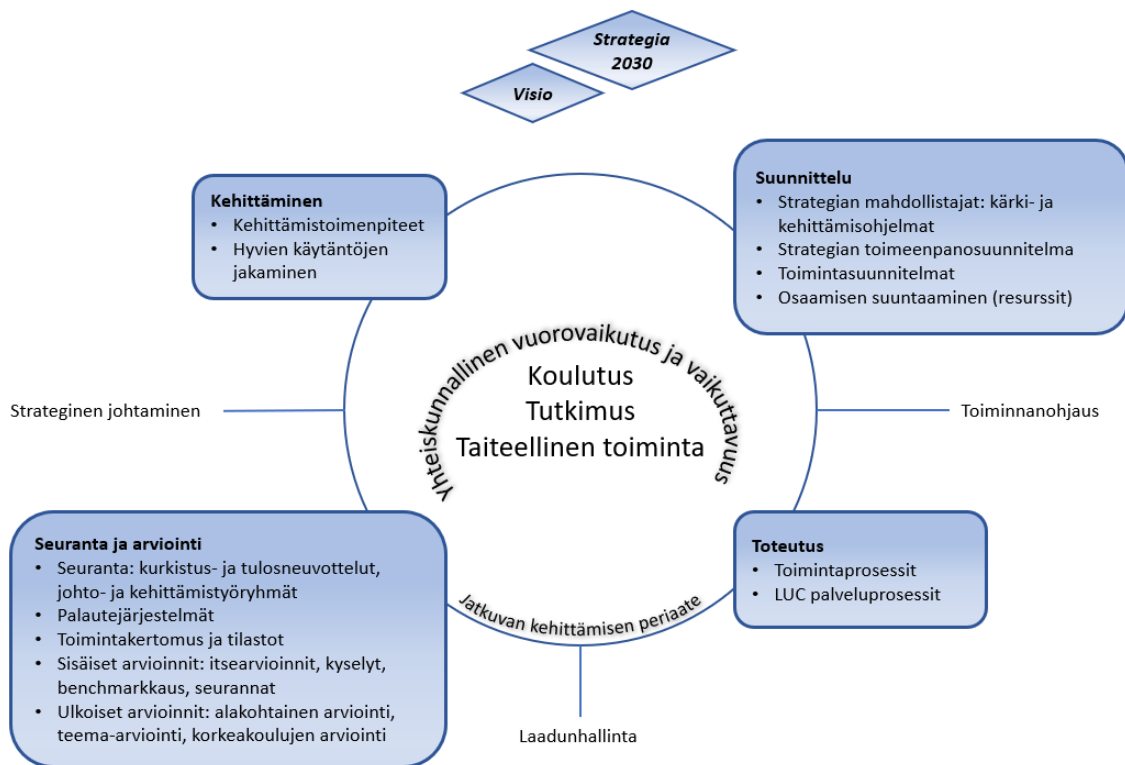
Strategia 2030

Visio

Kehittäminen
- Kehittämistoimenpiteet
- Hyvien käytäntöjen jakaminen

Suunnittelu
- Strategian mahdollistajat: kärki- ja kehittämisohjelmat
- Strategian toimeenpanosuunnitelma
- Toimintasuunnitelmat
- Osaamisen suuntaaminen (resurssit)

Yhteiskunnallinen vuorovaikutus ja vaikuttavuus

Koulutus
Tutkimus
Taiteellinen toiminta

Strateginen johtaminen

Toiminnanohjaus

Seuranta ja arviointi
- Seuranta: kurkistus- ja tulosneuvottelut, johto- ja kehittämistyöryhmät
- Palautejärjestelmät
- Toimintakertomus ja tilastot
- Sisäiset arvioinnit: itsearvioinnit, kyselyt, benchmarkkaus, seurannat
- Ulkoiset arvioinnit: alakohtainen arviointi, teema-arviointi, korkeakoulujen arviointi

Jatkuvan kehittämisen periaate

Toteutus
- Toimintaprosessit
- LUC palveluprosessit

Laadunhallinta